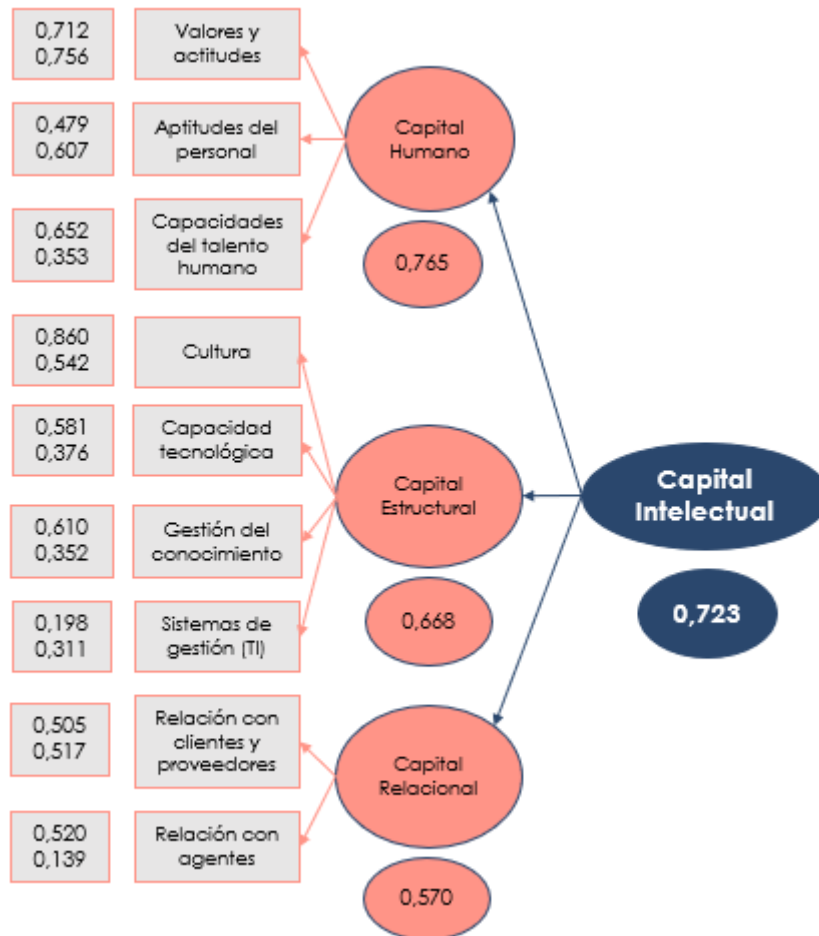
0,712
0,756

Valores y actitudes

0,479
0,607

Aptitudes del personal

0,652
0,353

Capacidades del talento humano

Capital Humano

0,765

0,860
0,542

Cultura

0,581
0,376

Capacidad tecnológica

0,610
0,352

Gestión del conocimiento

0,198
0,311

Sistemas de gestión (TI)

Capital Estructural

0,668

Capital Intelectual

0,723

0,505
0,517

Relación con clientes y proveedores

0,520
0,139

Relación con agentes

Capital Relacional

0,570